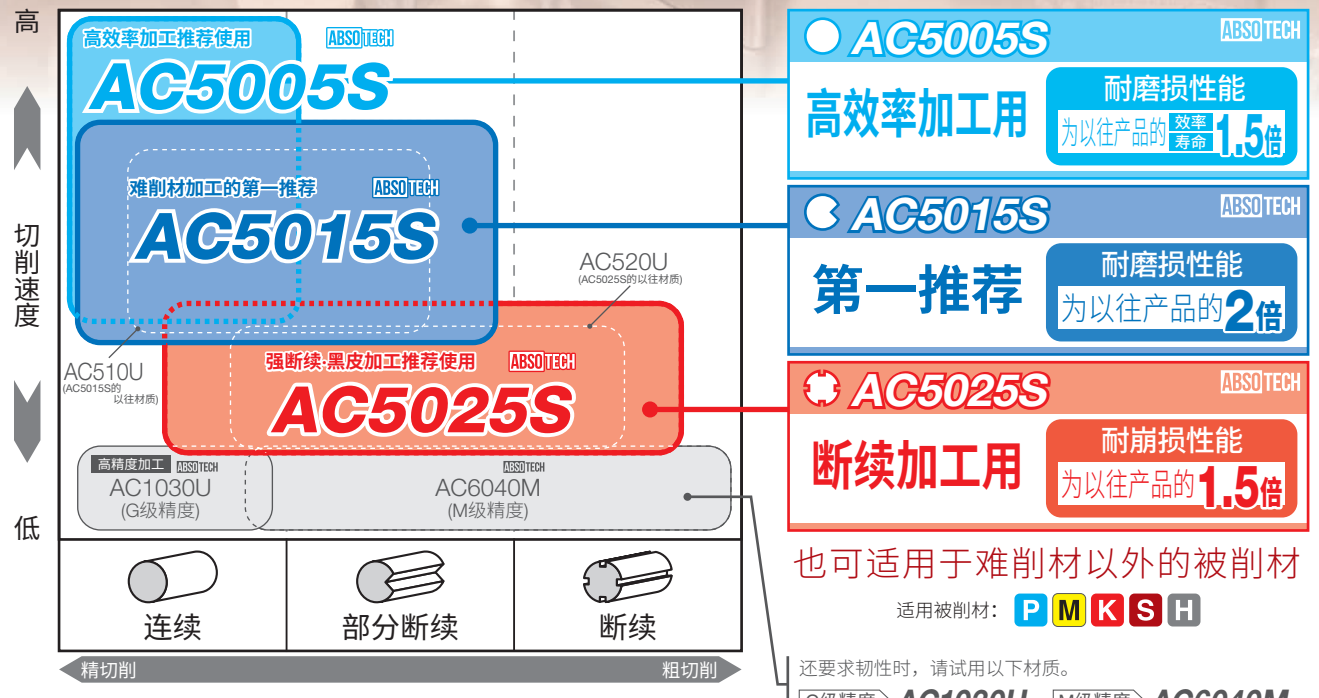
高

切削速度

低

高效率加工推荐使用 ABSOTECH
AC5005S

难削材加工的第一推荐 ABSOTECH
AC5015S

AC520U
(AC5025S的以往材质)

AC510U
(AC5015S的以往材质)

强断续·黑皮加工推荐使用 ABSOTECH
AC5025S

高精度加工 ABSOTECH
AC1030U
(G级精度)

ABSOTECH
AC6040M
(M级精度)

| 连续 | 部分断续 | 断续 |
|---|---|---|

精切削 粗切削

AC5005S ABSOTECH
高效率加工用
耐磨损性能
为以往产品的 效率 寿命 1.5倍

AC5015S ABSOTECH
第一推荐
耐磨损性能
为以往产品的2倍

AC5025S ABSOTECH
断续加工用
耐崩损性能
为以往产品的1.5倍

也可适用于难削材以外的被削材
适用被削材: P M K S H

还要求韧性时，请试用以下材质。
G级精度 AC1030U M级精度 AC6040M